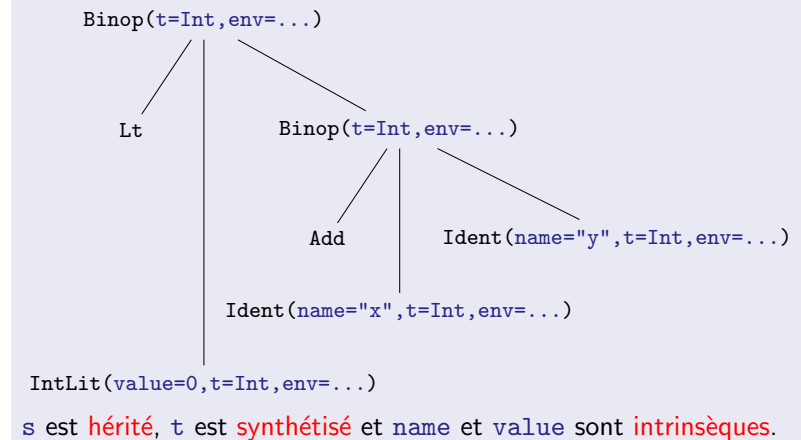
Binop(t=Int,env=...)

Lt

Binop(t=Int,env=...)

Add

Ident(name="y",t=Int,env=...)

Ident(name="x",t=Int,env=...)

IntLit(value=0,t=Int,env=...)

s est hérité, t est synthétisé et name et value sont intrinsèques.